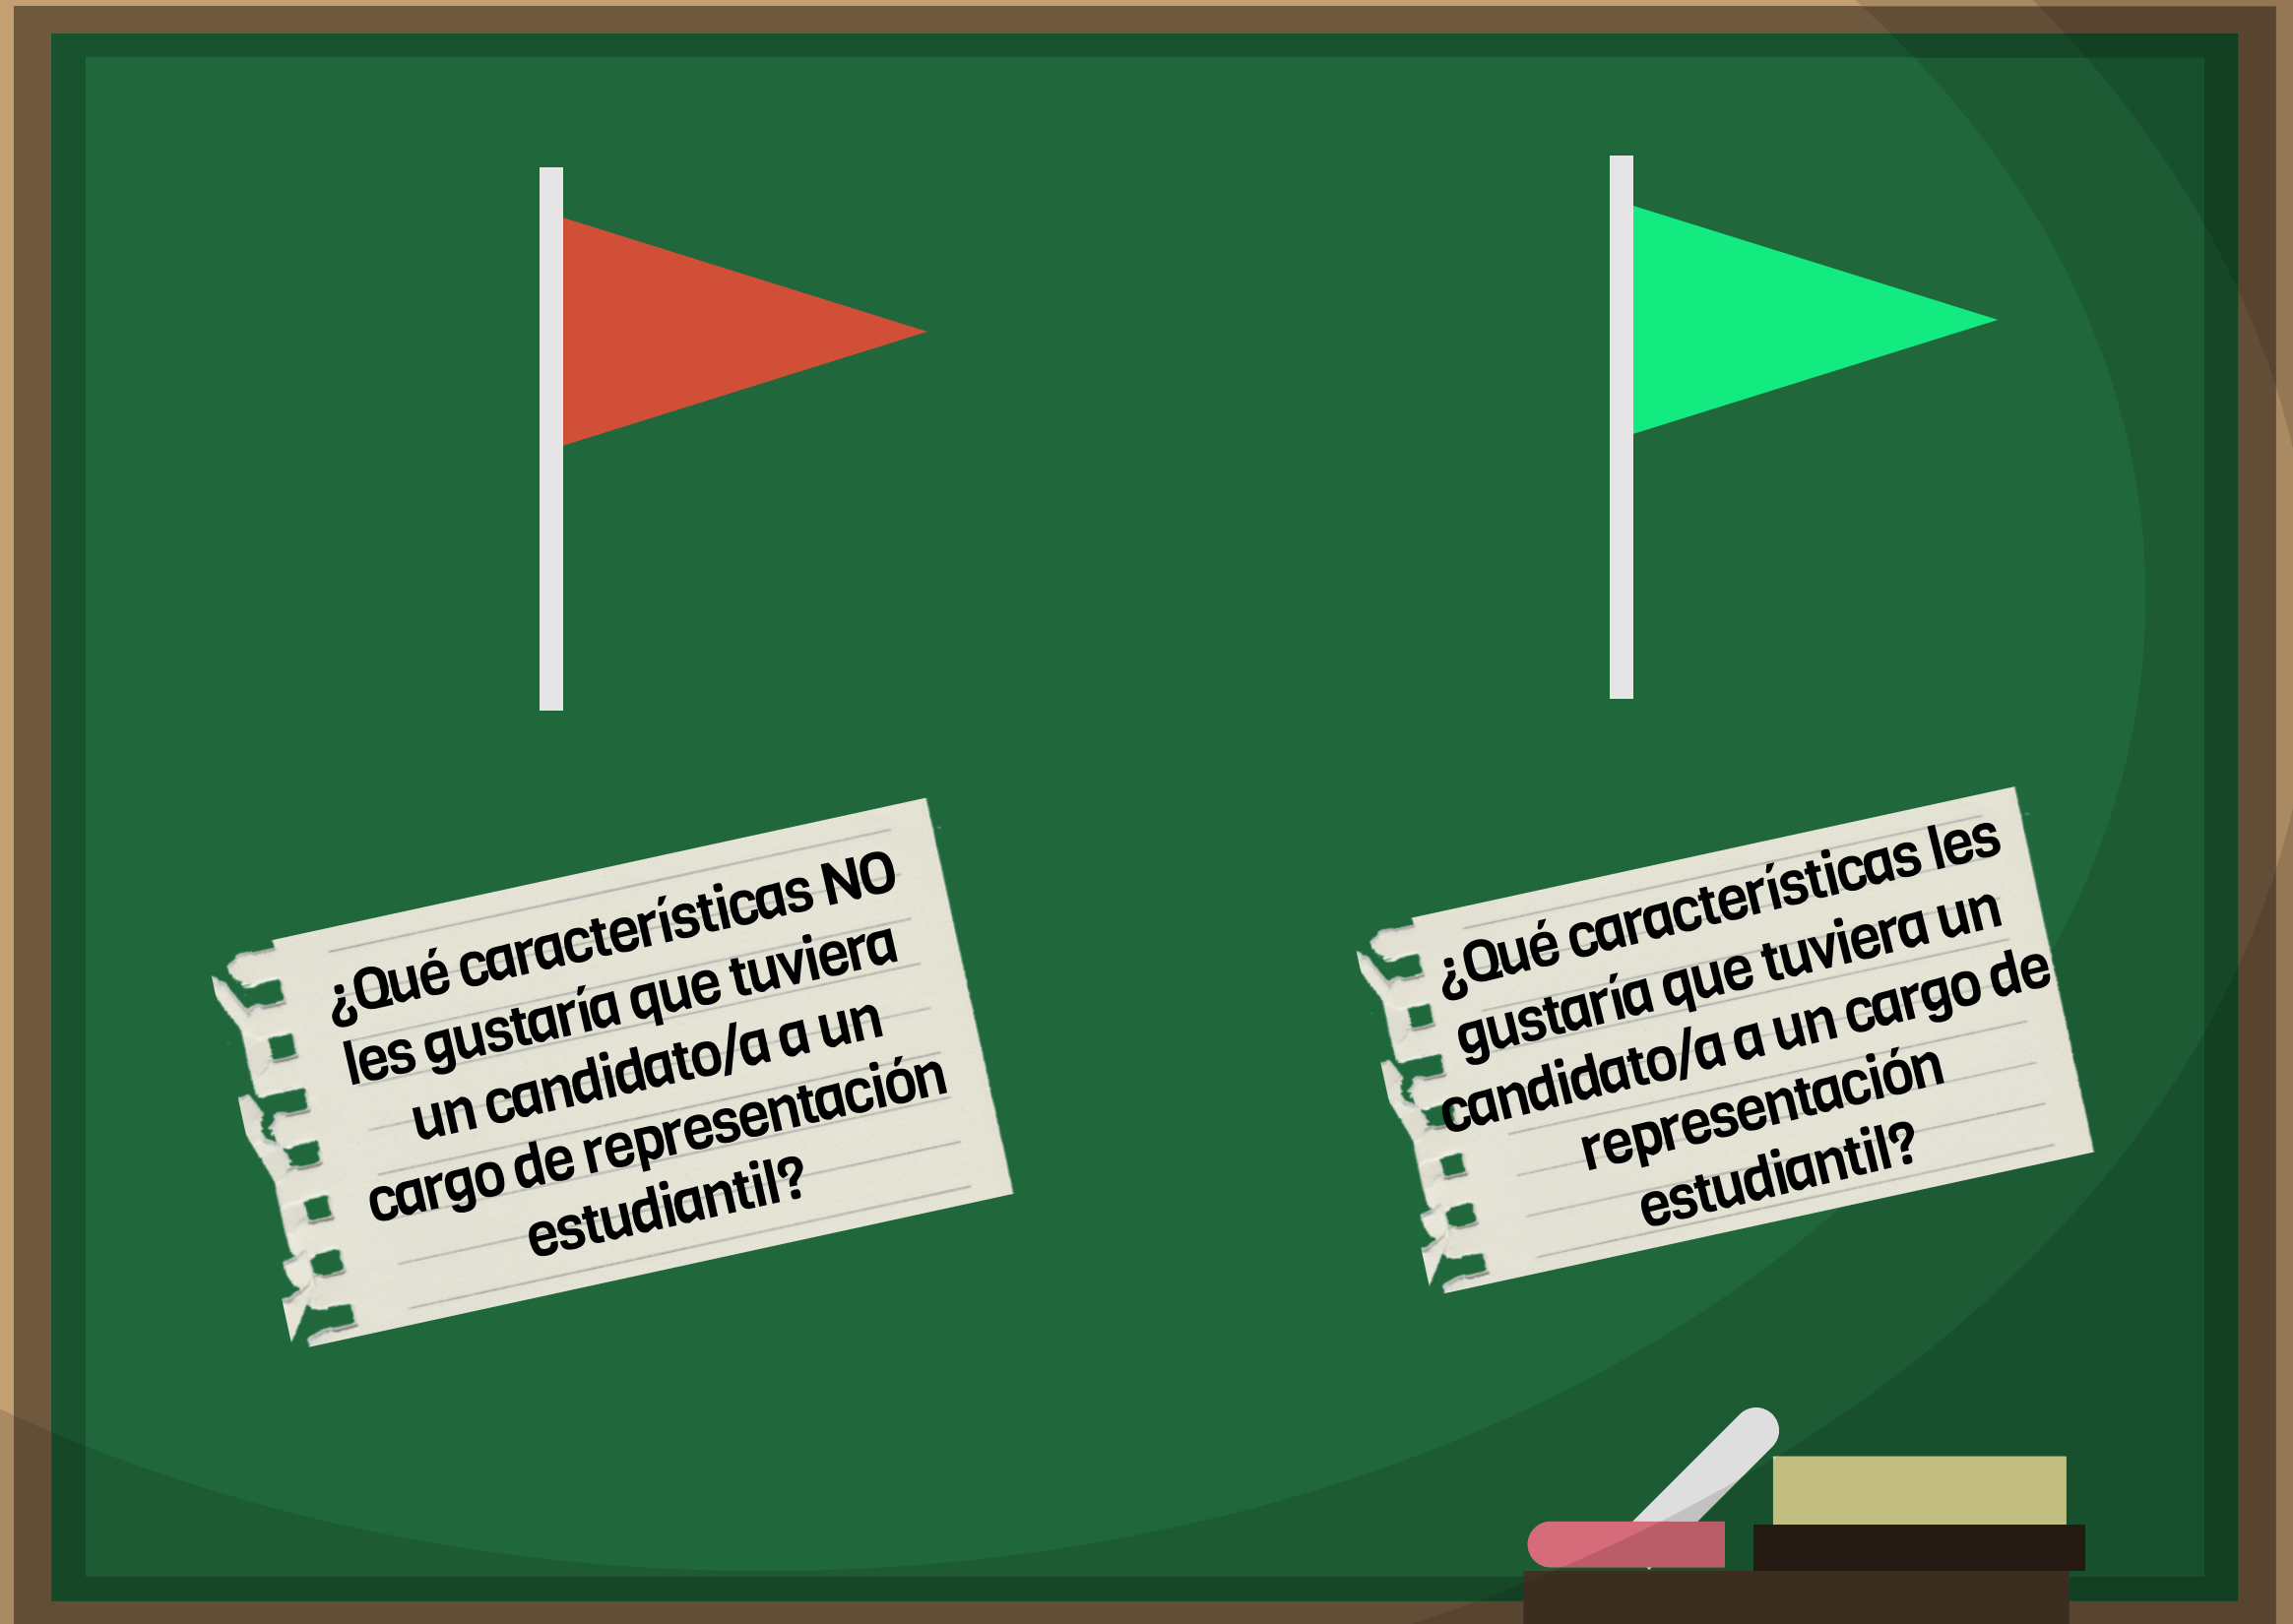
¿Qué características NO les gustaría que tuviera un candidato/a a un cargo de representación estudiantil?

¿Qué características les gustaría que tuviera un candidato/a a un cargo de representación estudiantil?